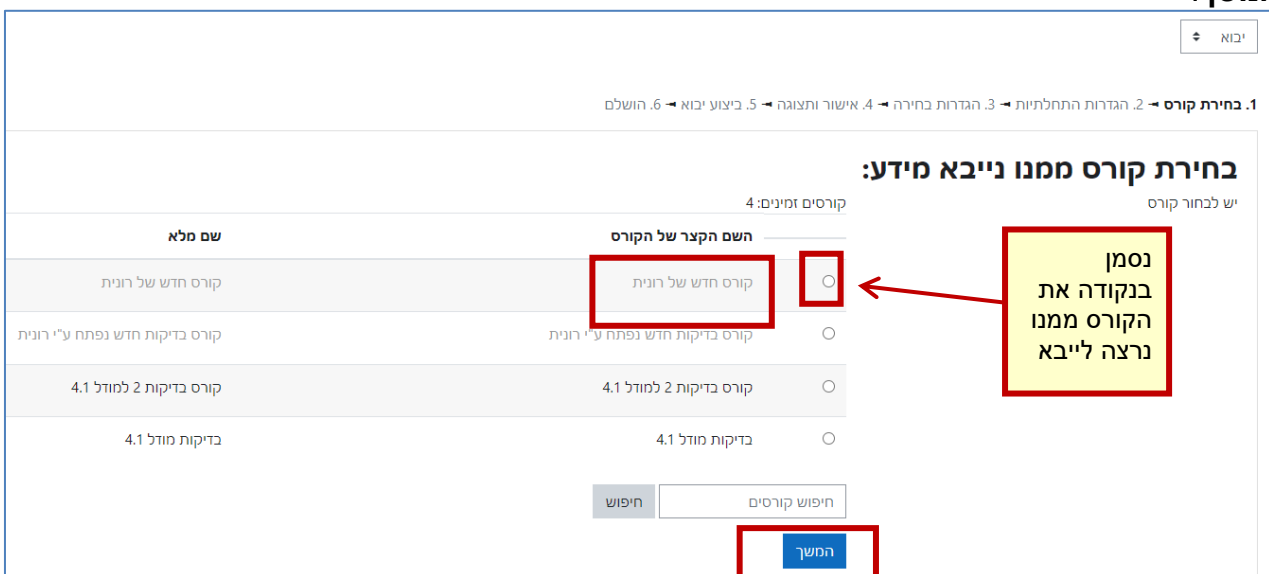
יבוא

1. בחירת קורס ◄ 2. הגדרות התחלתיות ◄ 3. הגדרות בחירה ◄ 4. אישור ותצוגה ◄ 5. ביצוע יבוא ◄ 6. הושלם

בחירת קורס ממנו נייבא מידע:

יש לבחור קורס

קורסים זמינים: 4

נסמן בנקודה את הקורס ממנו נרצה לייבא

| | השם הקצר של הקורס | שם מלא |
|---|---|---|
| ○ | קורס חדש של רונית | קורס חדש של רונית |
| ○ | קורס בדיקות חדש נפתח ע"י רונית | קורס בדיקות חדש נפתח ע"י רונית |
| ○ | קורס בדיקות 2 למודל 4.1 | קורס בדיקות 2 למודל 4.1 |
| ○ | בדיקות מודל 4.1 | בדיקות מודל 4.1 |

חיפוש קורסים
חיפוש

המשך